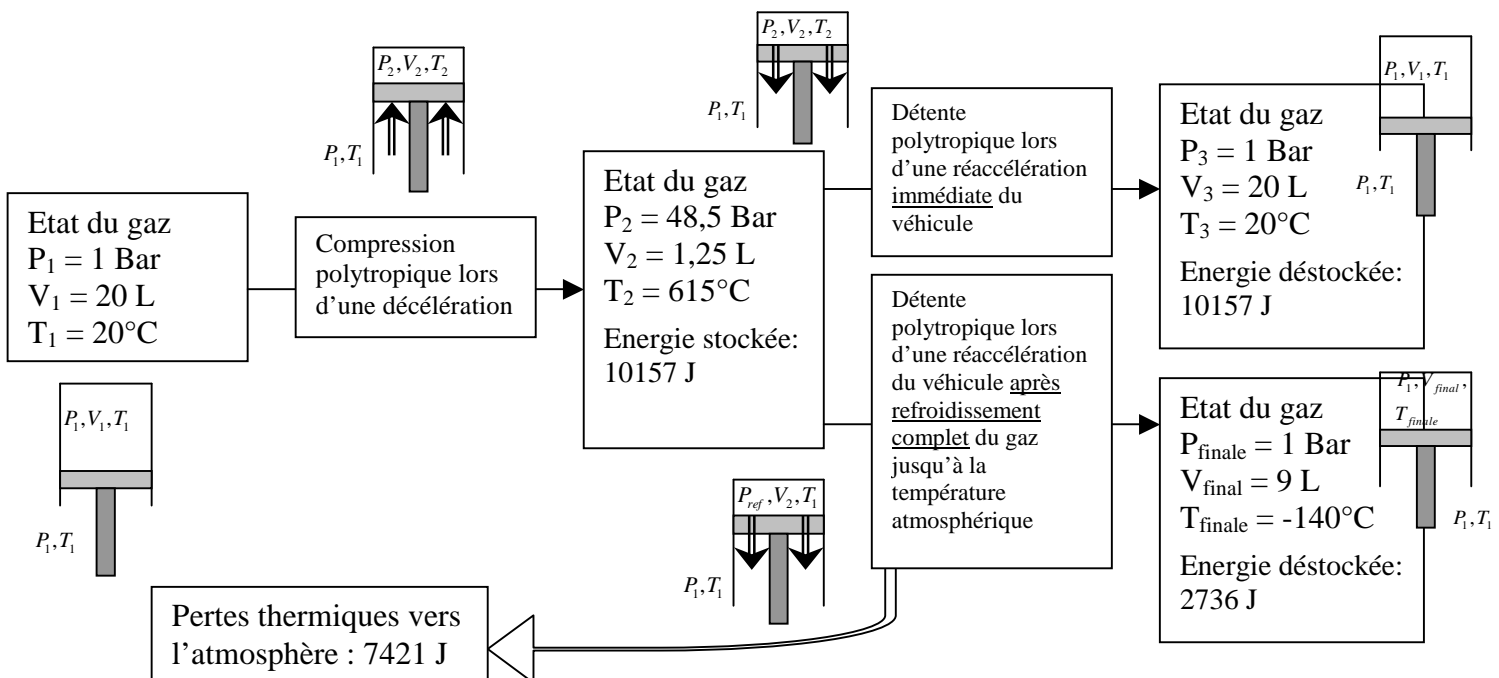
$P_2, V_2, T_2$

$P_1, T_1$

Etat du gaz
$P_1$ = 1 Bar
$V_1$ = 20 L
$T_1$ = 20°C

$P_1, V_1, T_1$

$P_1, T_1$

Compression polytropique lors d'une décélération

$P_2, V_2, T_2$

$P_1, T_1$

Etat du gaz
$P_2$ = 48,5 Bar
$V_2$ = 1,25 L
$T_2$ = 615°C

Energie stockée: 10157 J

Détente polytropique lors d'une réaccélération immédiate du véhicule

Détente polytropique lors d'une réaccélération du véhicule après refroidissement complet du gaz jusqu'à la température atmosphérique

$P_{ref}, V_2, T_1$

$P_1, T_1$

Pertes thermiques vers l'atmosphère : 7421 J

$P_1, V_1, T_1$

Etat du gaz
$P_3$ = 1 Bar
$V_3$ = 20 L
$T_3$ = 20°C

$P_1, T_1$

Energie déstockée: 10157 J

$P_1, V_{final}, T_{finale}$

Etat du gaz
$P_{finale}$ = 1 Bar
$V_{final}$ = 9 L
$T_{finale}$ = -140°C

$P_1, T_1$

Energie déstockée: 2736 J